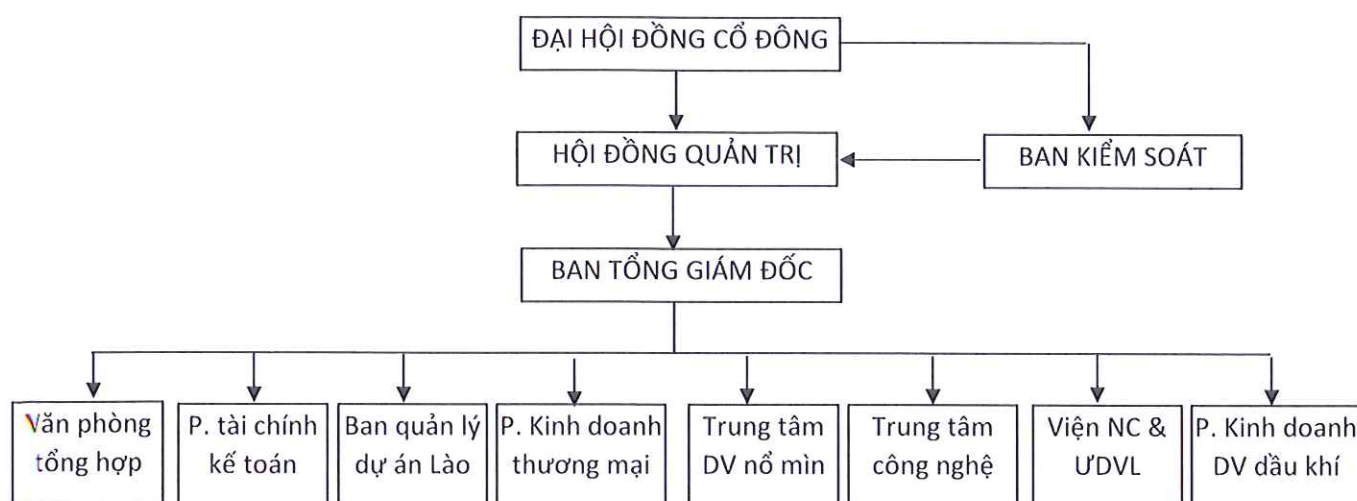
ĐẠI HỘI ĐỒNG CỔ ĐÔNG

HỘI ĐỒNG QUẢN TRỊ

BAN KIỂM SOÁT

BAN TỔNG GIÁM ĐỐC

Văn phòng tổng hợp

P. tài chính kế toán

Ban quản lý dự án Lào

P. Kinh doanh thương mại

Trung tâm DV nổ mìn

Trung tâm công nghệ

Viện NC & ƯDVL

P. Kinh doanh DV dầu khí